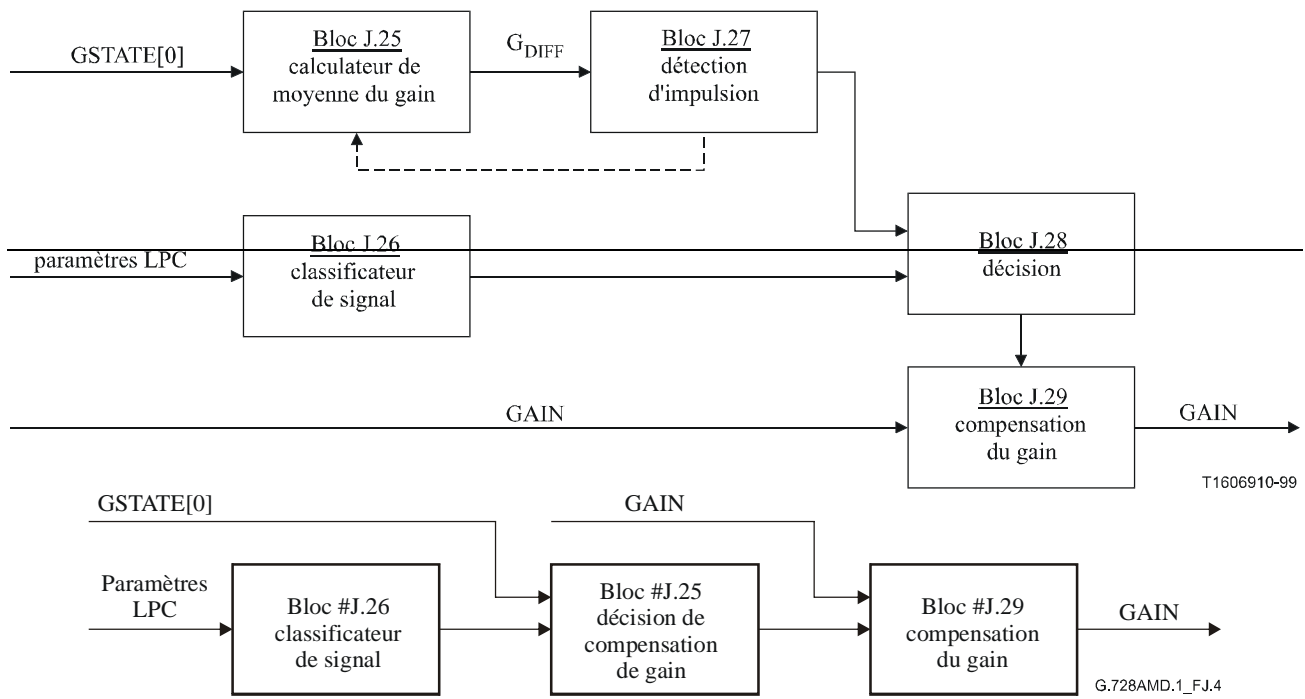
GSTATE[0]

Bloc J.25
calculateur de moyenne du gain

$G_{DIFF}$

Bloc J.27
détection d'impulsion

paramètres LPC

Bloc J.26
classificateur de signal

Bloc J.28
décision

GAIN

Bloc J.29
compensation du gain

GAIN

T1606910-99

GSTATE[0]

GAIN

Paramètres LPC

Bloc #J.26
classificateur de signal

Bloc #J.25
décision de compensation de gain

Bloc #J.29
compensation du gain

GAIN

G.728AMD.1_FJ.4